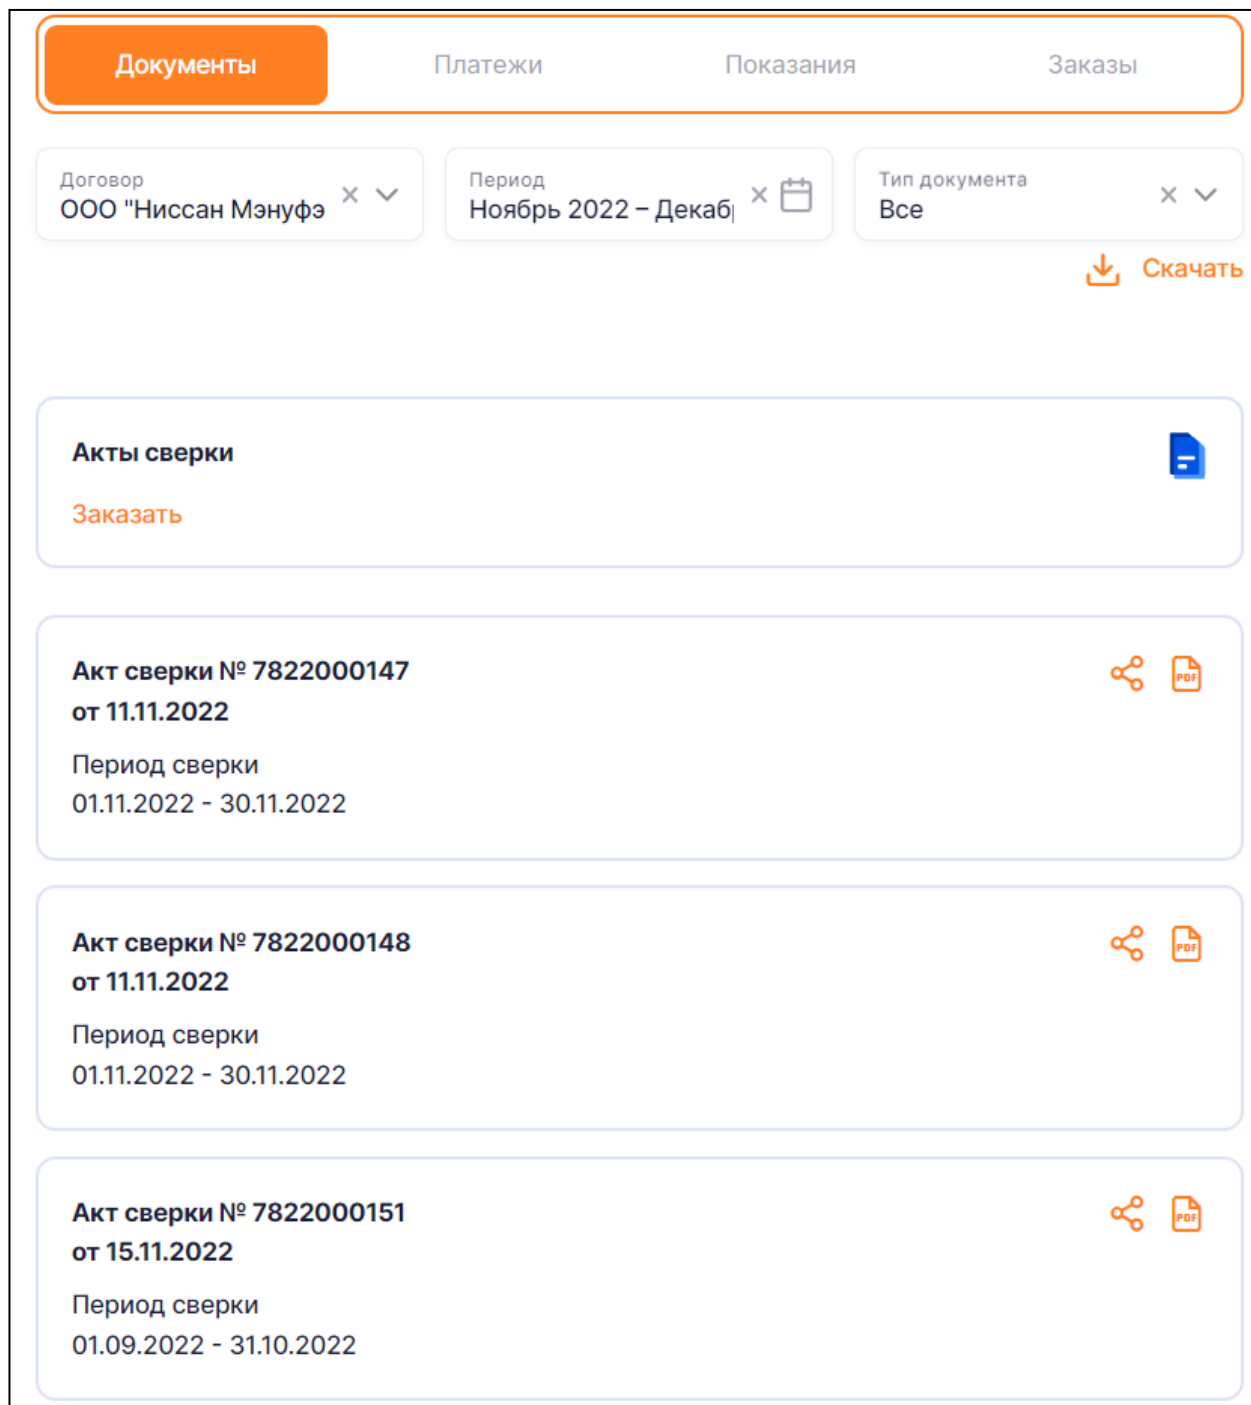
Документы Платежи Показания Заказы

Договор
ООО "Ниссан Мэнуфэ

Период
Ноябрь 2022 – Декаб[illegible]

Тип документа
Все

Скачать

Акты сверки
Заказать

Акт сверки № 7822000147 от 11.11.2022
Период сверки
01.11.2022 - 30.11.2022

PDF

Акт сверки № 7822000148 от 11.11.2022
Период сверки
01.11.2022 - 30.11.2022

PDF

Акт сверки № 7822000151 от 15.11.2022
Период сверки
01.09.2022 - 31.10.2022

PDF